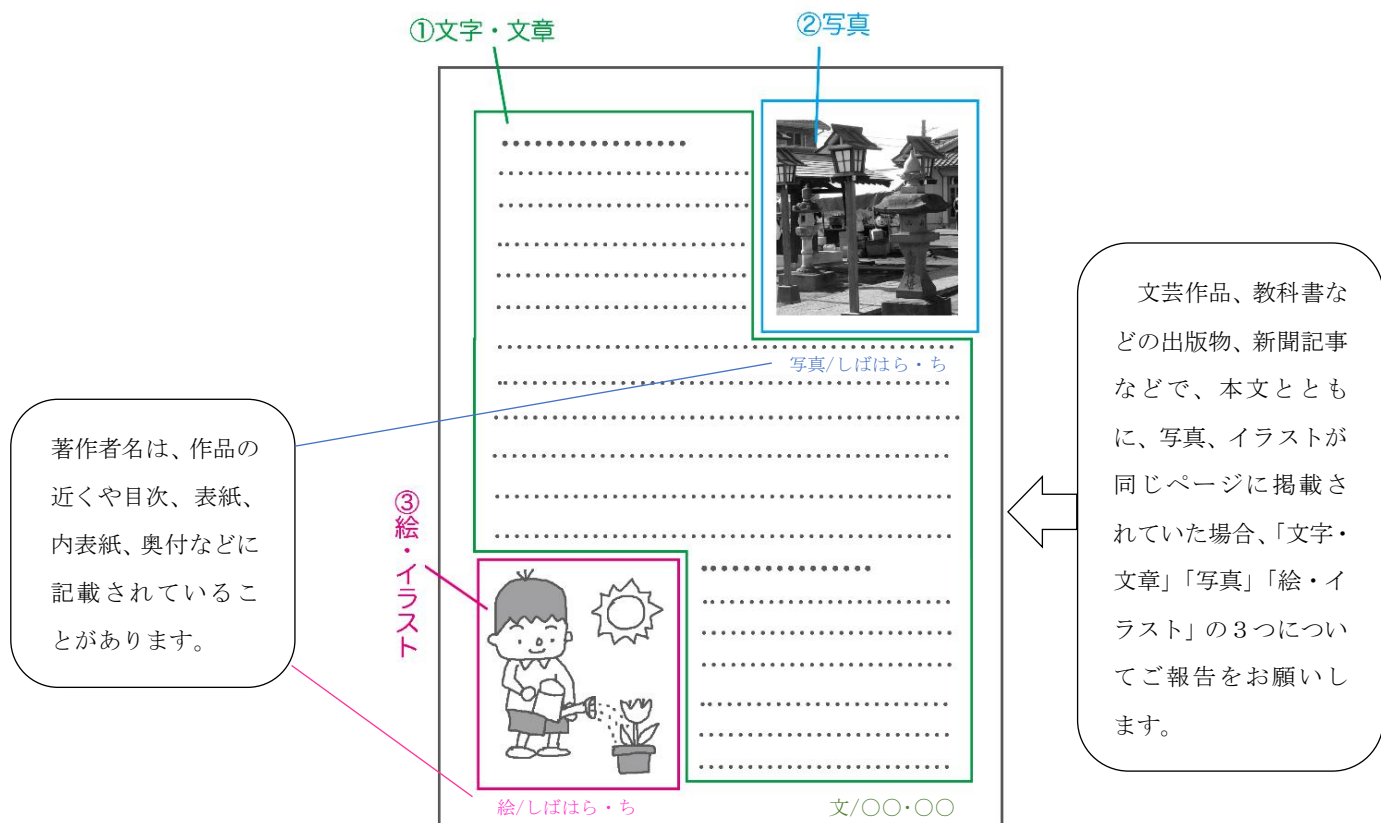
①文字・文章

②写真

写真/しばはら・ち

著作者名は、作品の近くや目次、表紙、内表紙、奥付などに記載されていることがあります。

③絵・イラスト

絵/しばはら・ち

文/〇〇・〇〇

文芸作品、教科書などの出版物、新聞記事などで、本文とともに、写真、イラストが同じページに掲載されていた場合、「文字・文章」「写真」「絵・イラスト」の３つについてご報告をお願いします。